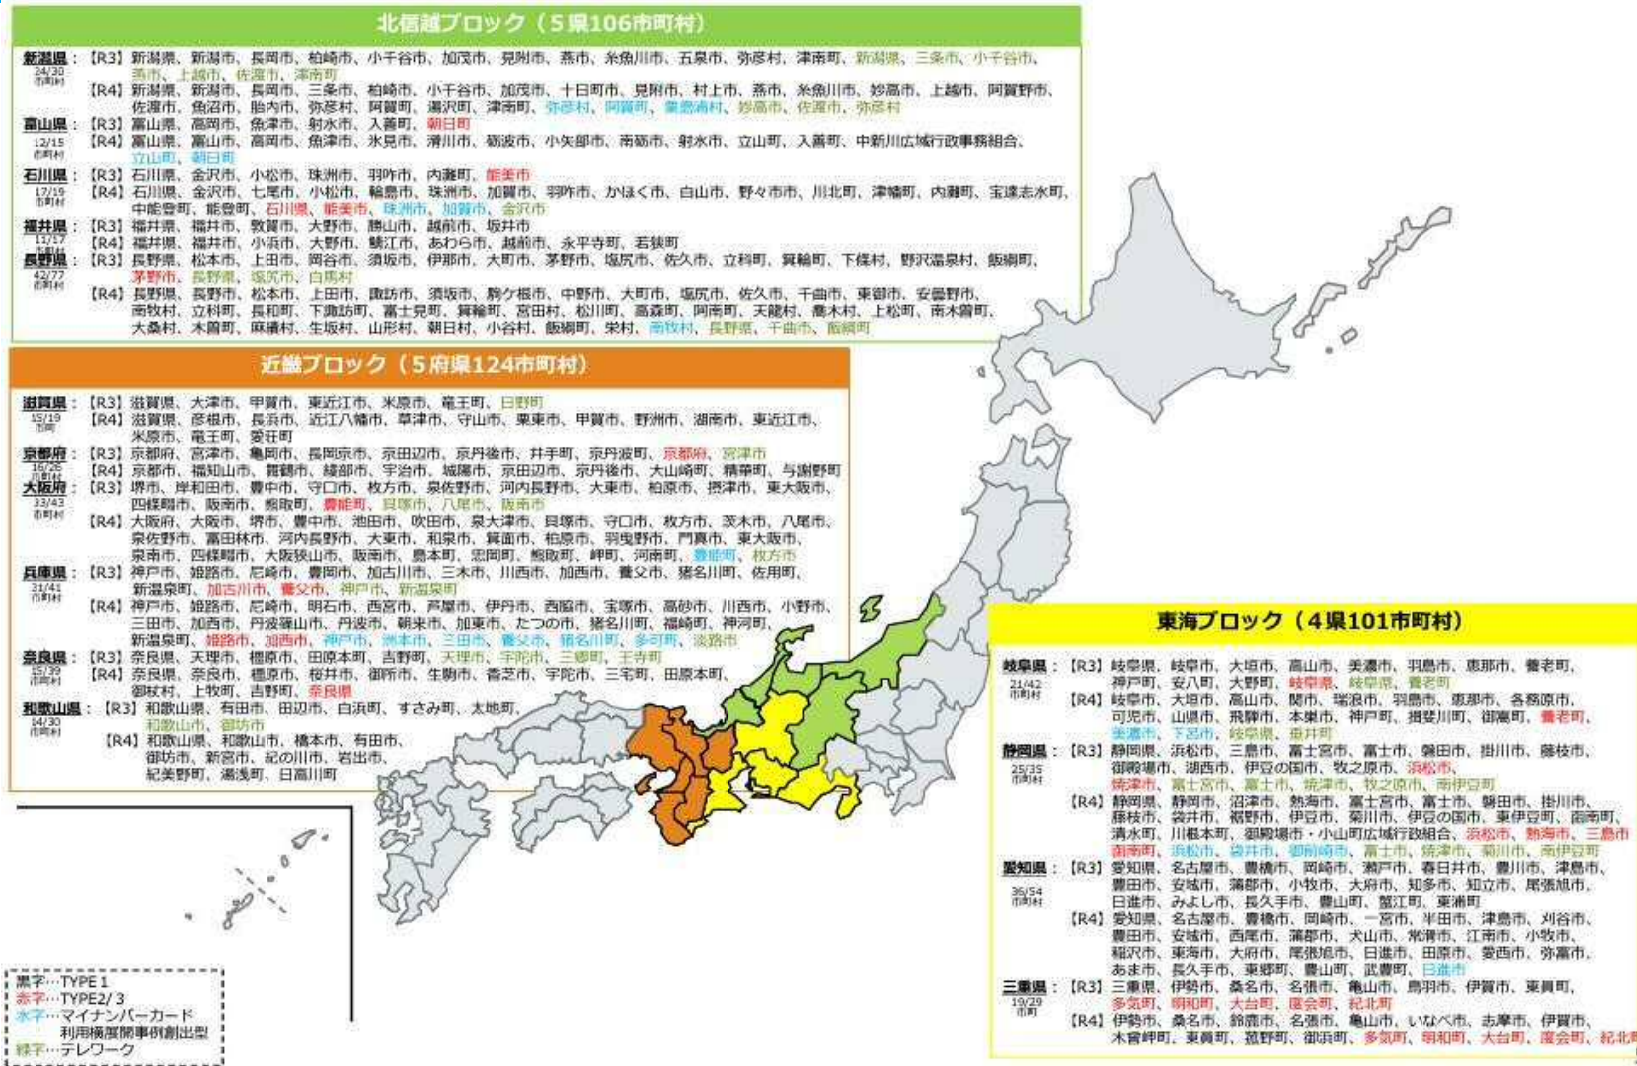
北信越ブロック（5県106市町村）

新潟県：24/30市町村
【R3】新潟県、新潟市、長岡市、柏崎市、小千谷市、加茂市、見附市、燕市、糸魚川市、五泉市、弥彦村、津南町、新潟県、三条市、小千谷市、燕市、上越市、佐渡市、津南町
【R4】新潟県、新潟市、長岡市、三条市、柏崎市、小千谷市、加茂市、十日町市、見附市、村上市、燕市、糸魚川市、妙高市、上越市、阿賀野市、佐渡市、魚沼市、胎内市、弥彦村、阿賀町、湯沢町、津南町、弥彦村、阿賀町、粟島浦村、妙高市、佐渡市、弥彦村

富山県：12/15市町村
【R3】富山県、高岡市、魚津市、射水市、入善町、朝日町
【R4】富山県、富山市、高岡市、魚津市、氷見市、滑川市、砺波市、小矢部市、南砺市、射水市、立山町、入善町、中新川広域行政事務組合、立山町、朝日町

石川県：17/19市町村
【R3】石川県、金沢市、小松市、珠洲市、羽咋市、内灘町、能美市
【R4】石川県、金沢市、七尾市、小松市、輪島市、珠洲市、加賀市、羽咋市、かほく市、白山市、野々市市、川北町、津幡町、内灘町、宝達志水町、中能登町、能登町、石川県、能美市、珠洲市、加賀市、金沢市

福井県：11/17市町村
【R3】福井県、福井市、敦賀市、大野市、勝山市、越前市、坂井市
【R4】福井県、福井市、小浜市、大野市、鯖江市、あわら市、越前市、永平寺町、若狭町

長野県：42/77市町村
【R3】長野県、松本市、上田市、岡谷市、須坂市、伊那市、大町市、茅野市、塩尻市、佐久市、立科町、箕輪町、下條村、野沢温泉村、飯綱町、茅野市、長野県、塩尻市、白馬村
【R4】長野県、長野市、松本市、上田市、諏訪市、須坂市、駒ケ根市、中野市、大町市、塩尻市、佐久市、千曲市、東御市、安曇野市、南牧村、立科町、長和町、下諏訪町、富士見町、箕輪町、宮田村、松川町、高森町、阿南町、天龍村、喬木村、上松町、南木曽町、大桑村、木曽町、麻績村、生坂村、山形村、朝日村、小谷村、飯綱町、栄村、南牧村、長野県、千曲市、飯綱町

近畿ブロック（5府県124市町村）

滋賀県：15/19市町
【R3】滋賀県、大津市、甲賀市、東近江市、米原市、竜王町、日野町
【R4】滋賀県、彦根市、長浜市、近江八幡市、草津市、守山市、栗東市、甲賀市、野洲市、湖南市、東近江市、米原市、竜王町、愛荘町

京都府：16/26市町村
【R3】京都府、宮津市、亀岡市、長岡京市、京田辺市、京丹後市、井手町、京丹波町、京都府、宮津市
【R4】京都府、福知山市、舞鶴市、綾部市、宇治市、城陽市、京田辺市、京丹後市、大山崎町、精華町、与謝野町

大阪府：33/43市町村
【R3】堺市、岸和田市、豊中市、守口市、枚方市、泉佐野市、河内長野市、大東市、柏原市、摂津市、東大阪市、四條畷市、阪南市、熊取町、豊能町、貝塚市、八尾市、阪南市
【R4】大阪府、大阪市、堺市、豊中市、池田市、吹田市、泉大津市、貝塚市、守口市、枚方市、茨木市、八尾市、泉佐野市、富田林市、河内長野市、大東市、和泉市、箕面市、柏原市、羽曳野市、門真市、東大阪市、泉南市、四條畷市、大阪狭山市、阪南市、島本町、忠岡町、熊取町、岬町、河南町、豊能町、枚方市

兵庫県：31/41市町村
【R3】神戸市、姫路市、尼崎市、豊岡市、加古川市、三木市、川西市、加西市、養父市、猪名川町、佐用町、新温泉町、加古川市、養父市、神戸市、新温泉町
【R4】神戸市、姫路市、尼崎市、明石市、西宮市、芦屋市、伊丹市、西脇市、宝塚市、高砂市、川西市、小野市、三田市、加西市、丹波篠山市、丹波市、朝来市、加東市、たつの市、猪名川町、福崎町、神河町、新温泉町、姫路市、加西市、神戸市、洲本市、三田市、養父市、猪名川町、多可町、淡路市

奈良県：25/39市町村
【R3】奈良県、天理市、橿原市、田原本町、吉野町、天理市、宇陀市、三郷町、王寺町
【R4】奈良県、奈良市、橿原市、桜井市、御所市、生駒市、香芝市、宇陀市、三宅町、田原本町、御杖村、上牧町、吉野町、奈良県

和歌山県：14/30市町村
【R3】和歌山県、有田市、田辺市、白浜町、すさみ町、太地町、和歌山市、御坊市
【R4】和歌山県、和歌山市、橋本市、有田市、御坊市、新宮市、紀の川市、岩出市、紀美野町、湯浅町、日高川町

東海ブロック（4県101市町村）

岐阜県：21/42市町村
【R3】岐阜県、岐阜市、大垣市、高山市、美濃市、羽島市、恵那市、養老町、神戸町、安八町、大野町、岐阜県、岐阜県、養老町
【R4】岐阜市、大垣市、高山市、関市、瑞浪市、羽島市、恵那市、各務原市、可児市、山県市、飛騨市、本巣市、神戸町、揖斐川町、御嵩町、養老町、美濃市、下呂市、岐阜県、垂井町

静岡県：25/35市町村
【R3】静岡県、浜松市、三島市、富士宮市、富士市、磐田市、掛川市、藤枝市、御殿場市、湖西市、伊豆の国市、牧之原市、浜松市、焼津市、富士宮市、富士市、焼津市、牧之原市、南伊豆町
【R4】静岡県、静岡市、沼津市、熱海市、富士宮市、富士市、磐田市、掛川市、藤枝市、袋井市、裾野市、伊豆市、菊川市、伊豆の国市、東伊豆町、函南町、清水町、川根本町、御殿場市・小山町広域行政組合、浜松市、熱海市、三島市、函南町、浜松市、袋井市、御前崎市、富士市、焼津市、菊川市、南伊豆町

愛知県：36/54市町村
【R3】愛知県、名古屋市、豊橋市、岡崎市、瀬戸市、春日井市、豊川市、津島市、豊田市、安城市、蒲郡市、小牧市、大府市、知多市、知立市、尾張旭市、日進市、みよし市、長久手市、豊山町、蟹江町、東浦町
【R4】愛知県、名古屋市、豊橋市、岡崎市、一宮市、半田市、津島市、刈谷市、豊田市、安城市、西尾市、蒲郡市、犬山市、常滑市、江南市、小牧市、稲沢市、東海市、大府市、尾張旭市、日進市、田原市、愛西市、弥富市、あま市、長久手市、東郷町、豊山町、武豊町、日進市

三重県：19/29市町
【R3】三重県、伊勢市、桑名市、名張市、亀山市、鳥羽市、伊賀市、東員町、多気町、明和町、大台町、度会町、紀北町
【R4】伊勢市、桑名市、鈴鹿市、名張市、亀山市、いなべ市、志摩市、伊賀市、木曽岬町、東員町、菰野町、御浜町、多気町、明和町、大台町、度会町、紀北町

黒字…TYPE 1
赤字…TYPE2／3
水字…マイナンバーカード利用横展開事例創出型
緑字…テレワーク